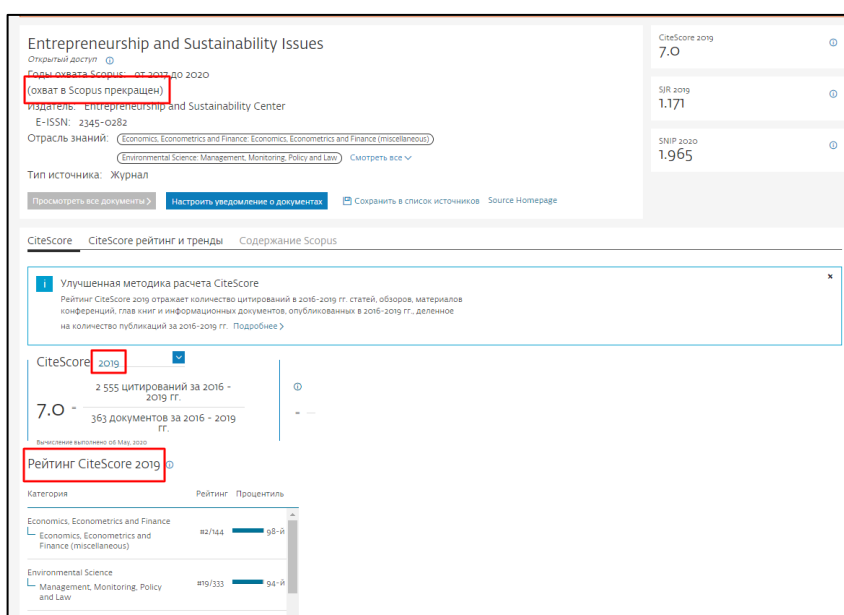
Entrepreneurship and Sustainability Issues
Открытый доступ ⓘ
Годы охвата Scopus: от 2017 до 2020
(охват в Scopus прекращен)
Издатель: Entrepreneurship and Sustainability Center
E-ISSN: 2345-0282
Отрасль знаний: Economics, Econometrics and Finance: Economics, Econometrics and Finance (miscellaneous)
Environmental Science: Management, Monitoring, Policy and Law Смотреть все
Тип источника: Журнал

Просмотреть все документы › Настроить уведомление о документах Сохранить в список источников Source Homepage

CiteScore 2019
7.0
ⓘ

SJR 2019
1.171
ⓘ

SNIP 2020
1.965
ⓘ

CiteScore CiteScore рейтинг и тренды Содержание Scopus

i Улучшенная методика расчета CiteScore
Рейтинг CiteScore 2019 отражает количество цитирований в 2016-2019 гг. статей, обзоров, материалов конференций, глав книг и информационных документов, опубликованных в 2016-2019 гг., деленное на количество публикаций за 2016-2019 гг. Подробнее ›
×

CiteScore 2019

7.0 = $\frac{\text{2 555 цитирований за 2016 - 2019 гг.}}{\text{363 документов за 2016 - 2019 гг.}}$

Вычисление выполнено 06 May, 2020

ⓘ
-

Рейтинг CiteScore 2019 ⓘ

| Категория | Рейтинг | Процентиль |
|---|---|---|
| Economics, Econometrics and Finance<br>Economics, Econometrics and Finance (miscellaneous) | #2/144 | 98-й |
| Environmental Science<br>Management, Monitoring, Policy and Law | #19/333 | 94-й |